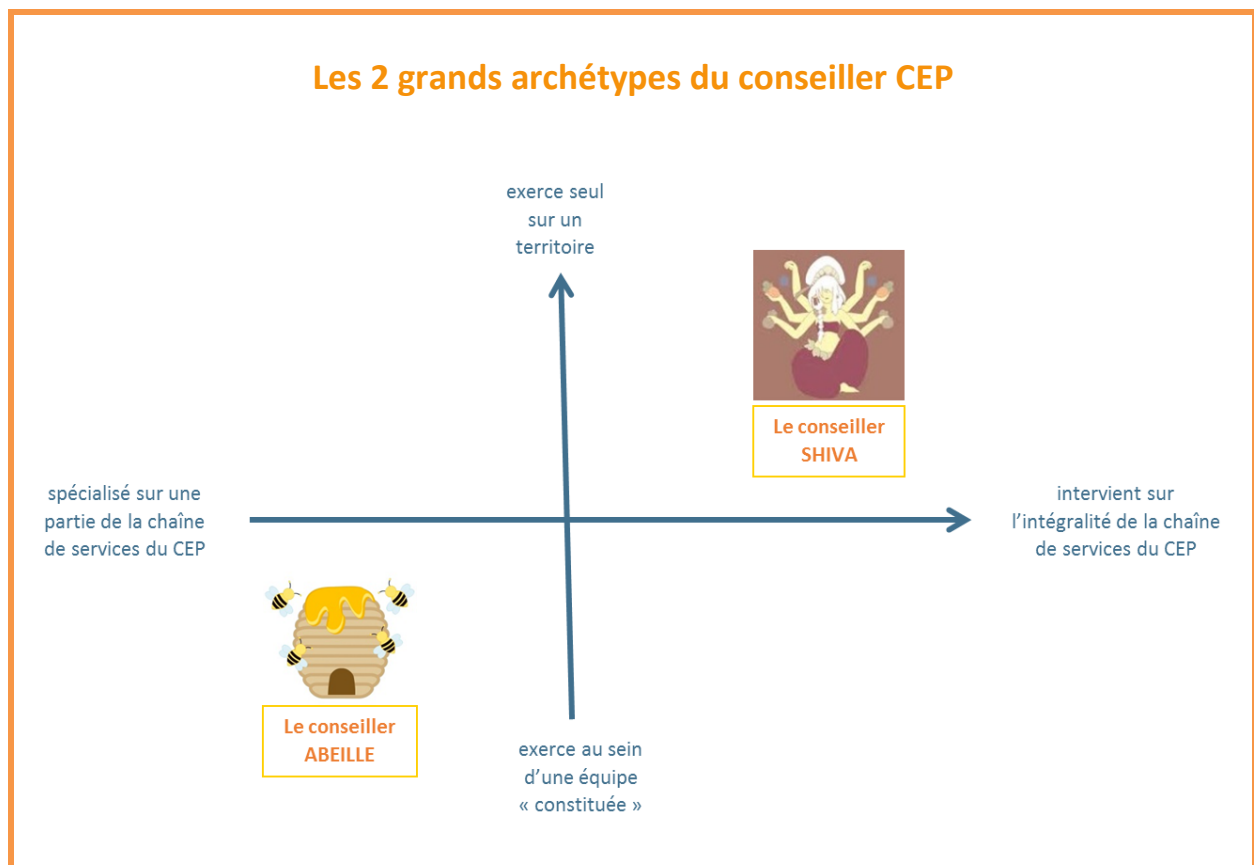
Les 2 grands archétypes du conseiller CEP

exerce seul sur un territoire

Le conseiller SHIVA

spécialisé sur une partie de la chaîne de services du CEP

intervient sur l'intégralité de la chaîne de services du CEP

Le conseiller ABEILLE

exerce au sein d'une équipe « constituée »